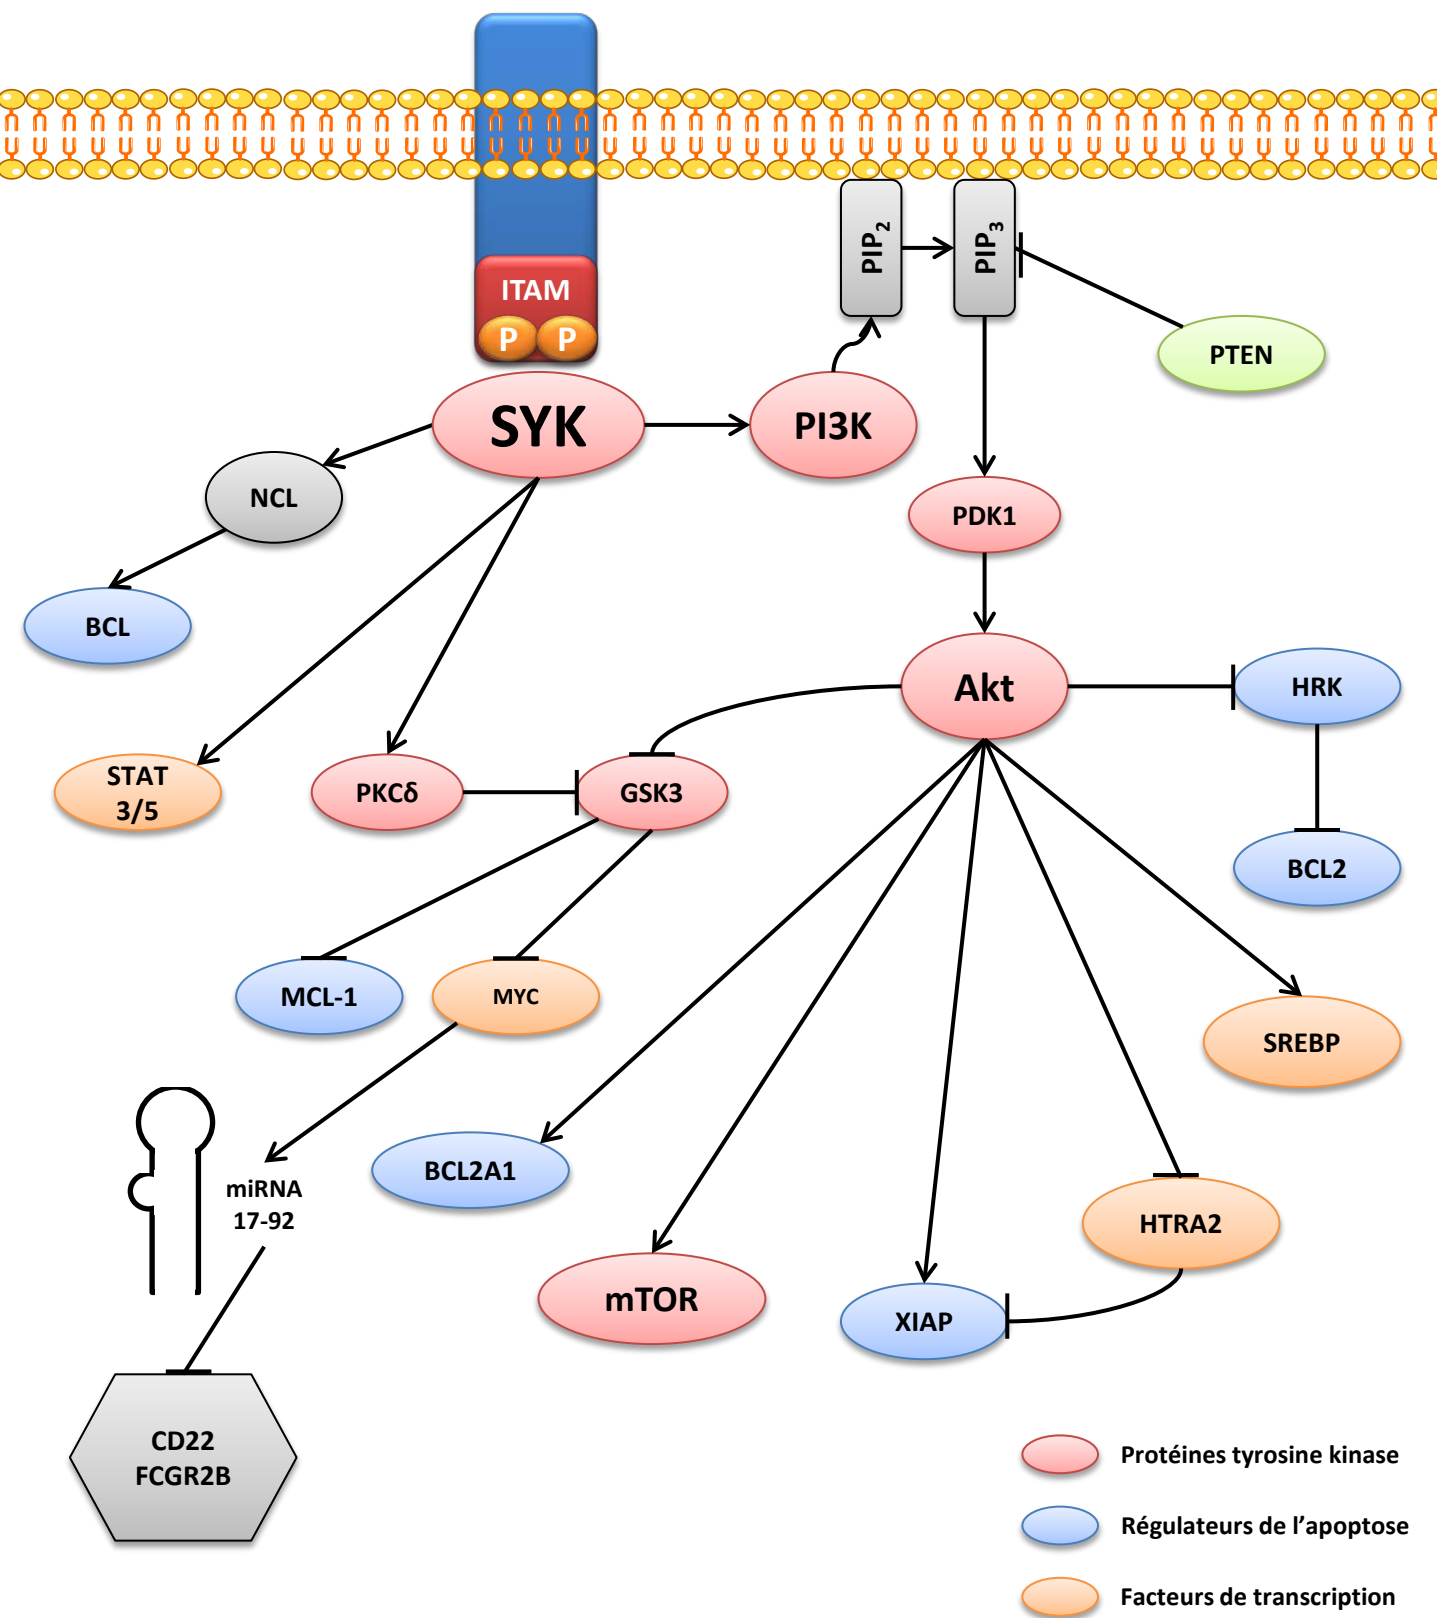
ITAM
P P
$PIP_2$
$PIP_3$
PTEN
SYK
PI3K
NCL
PDK1
BCL
Akt
HRK
STAT 3/5
PKCδ
GSK3
BCL2
MCL-1
MYC
SREBP
BCL2A1
miRNA 17-92
HTRA2
mTOR
XIAP
CD22 FCGR2B
Protéines tyrosine kinase
Régulateurs de l’apoptose
Facteurs de transcription